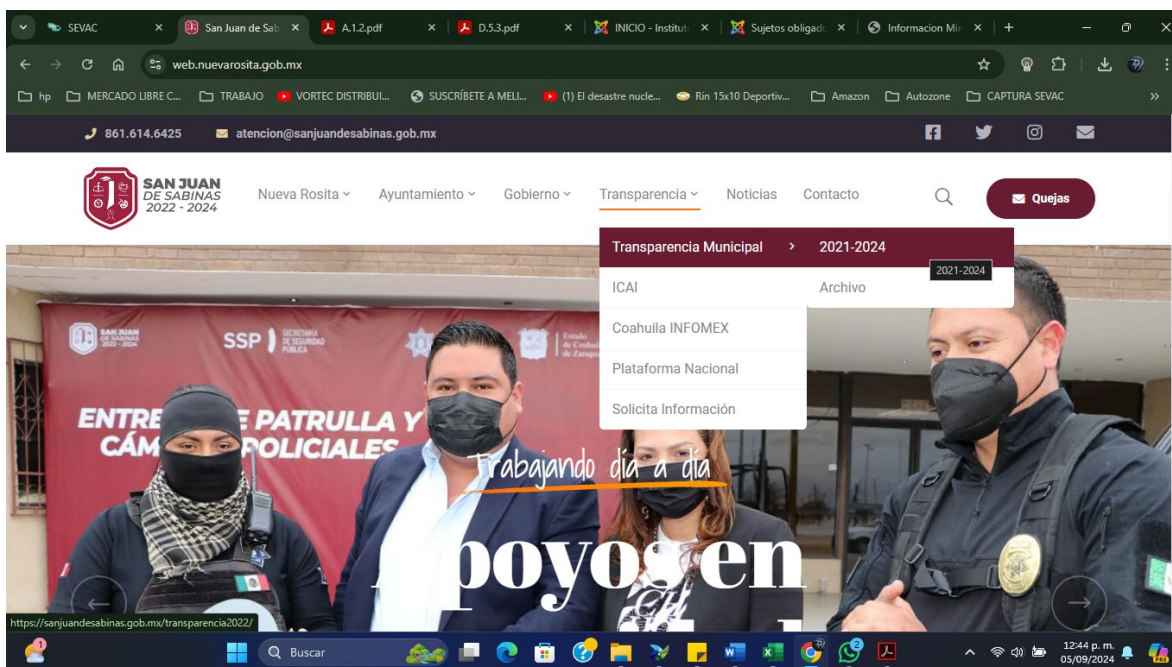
SEVAC ×
San Juan de Sab ×
A.1.2.pdf ×
D.5.3.pdf ×
INICIO - Institut ×
Sujetos obligad ×
Informacion Mi ×
+

web.nuevarosita.gob.mx

hp
MERCADO LIBRE C...
TRABAJO
VORTEC DISTRIBUI...
SUSCRÍBETE A MELI...
(1) El desastre nucle...
Rin 15x10 Deportiv...
Amazon
Autozone
CAPTURA SEVAC

861.614.6425
atencion@sanjuandesabinas.gob.mx

SAN JUAN DE SABINAS 2022 - 2024

Nueva Rosita
Ayuntamiento
Gobierno
Transparencia
Noticias
Contacto
Quejas

Transparencia Municipal
2021-2024
2021-2024
ICAI
Archivo
Coahuila INFOMEX
Plataforma Nacional
Solicita Información

SAN JUAN DE SABINAS 2022-2024
SSP SECRETARÍA DE SEGURIDAD PÚBLICA
Estado de Coahuila de Zaragoza

ENTRE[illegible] PATRULLA Y
CÁM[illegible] POLICIALES

Trabajando día a día

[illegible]poyos en

https://sanjuandesabinas.gob.mx/transparencia2022/

Buscar

12:44 p. m.
05/09/2024